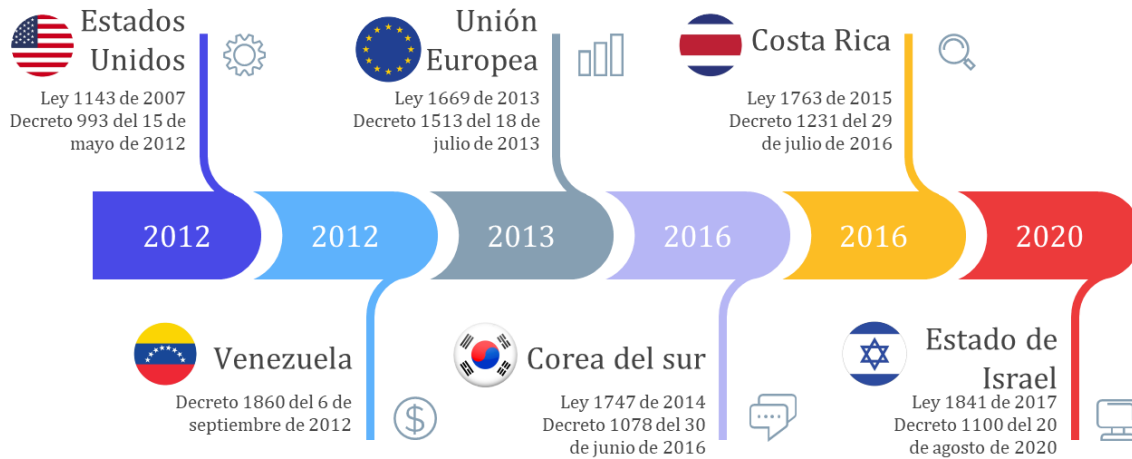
Estados Unidos

Ley 1143 de 2007
Decreto 993 del 15 de mayo de 2012

Unión Europea

Ley 1669 de 2013
Decreto 1513 del 18 de julio de 2013

Costa Rica

Ley 1763 de 2015
Decreto 1231 del 29 de julio de 2016

2012

2012

2013

2016

2016

2020

Venezuela

Decreto 1860 del 6 de septiembre de 2012

Corea del sur

Ley 1747 de 2014
Decreto 1078 del 30 de junio de 2016

Estado de Israel

Ley 1841 de 2017
Decreto 1100 del 20 de agosto de 2020